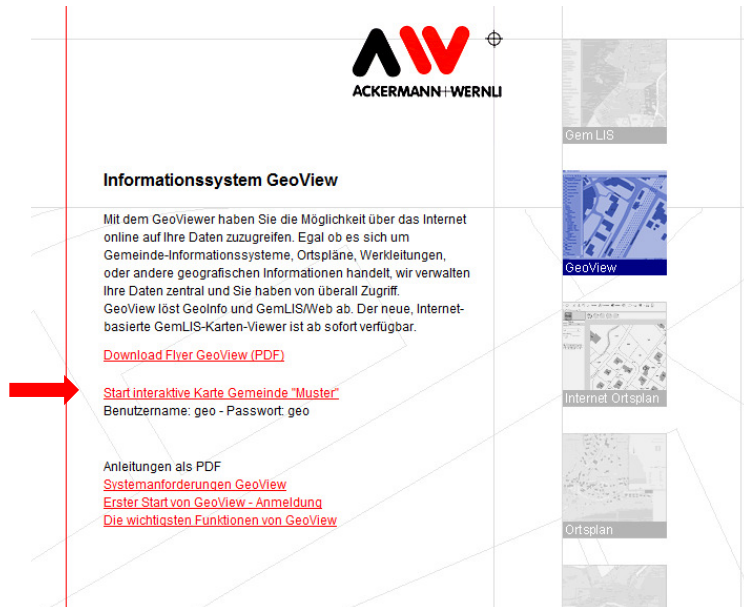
ACKERMANN+WERNLI

Informationssystem GeoView

Mit dem GeoViewer haben Sie die Möglichkeit über das Internet online auf Ihre Daten zuzugreifen. Egal ob es sich um Gemeinde-Informationssysteme, Ortspläne, Werkleitungen, oder andere geografischen Informationen handelt, wir verwalten Ihre Daten zentral und Sie haben von überall Zugriff.
GeoView löst GeoInfo und GemLIS/Web ab. Der neue, Internet-basierte GemLIS-Karten-Viewer ist ab sofort verfügbar.

Download Flyer GeoView (PDF)

Start interaktive Karte Gemeinde "Muster"
Benutzername: geo - Passwort: geo

Anleitungen als PDF
Systemanforderungen GeoView
Erster Start von GeoView - Anmeldung
Die wichtigsten Funktionen von GeoView

Gem LIS

GeoView

Internet Ortsplan

Ortsplan